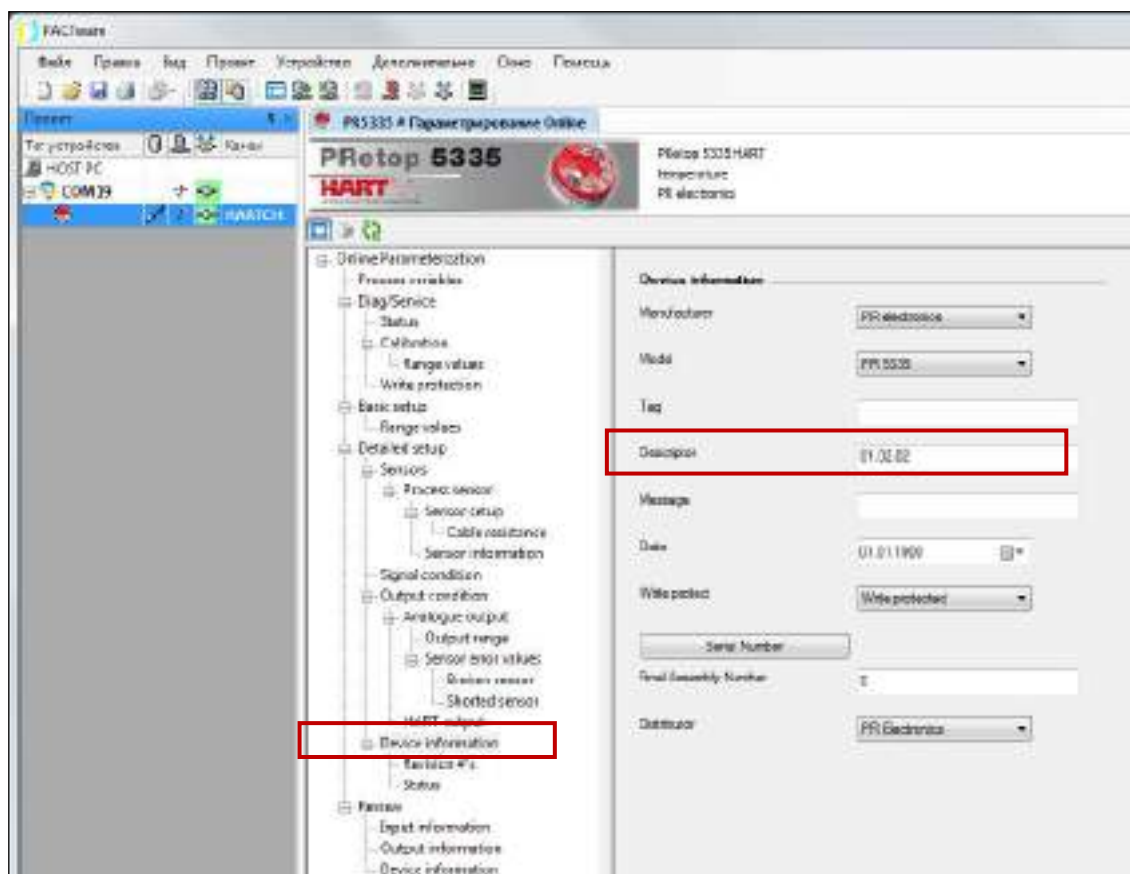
FACTware

Файл Правка Вид Проект Устройство Дополнительные Окно Помощь

Проект

Тег устройства Канал

HOST PC

COM19

HARTCH

PR5335 # Параметрирование Online

PRetop 5335

HART

PRetop 5335 HART
temperature
PR electronics

Online Parameterization
Process variables
Diag/Service
Status
Calibration
Range values
Write protection
Basic setup
Range values
Detailed setup
Sensors
Process sensor
Sensor setup
Cable resistance
Sensor information
Signal condition
Output condition
Analogue output
Output range
Sensor error values
Broken sensor
Shorted sensor
HART output
Device information
Revision #'s
Status
Review
Input information
Output information
Device information

Device information

Manufacturer PR electronics

Model PR 5335

Tag

Descriptor 01.02.02

Message

Date 01.01.1900

Write protect Write protected

Serial Number

Final Assembly Number 0

Distributor PR Electronics